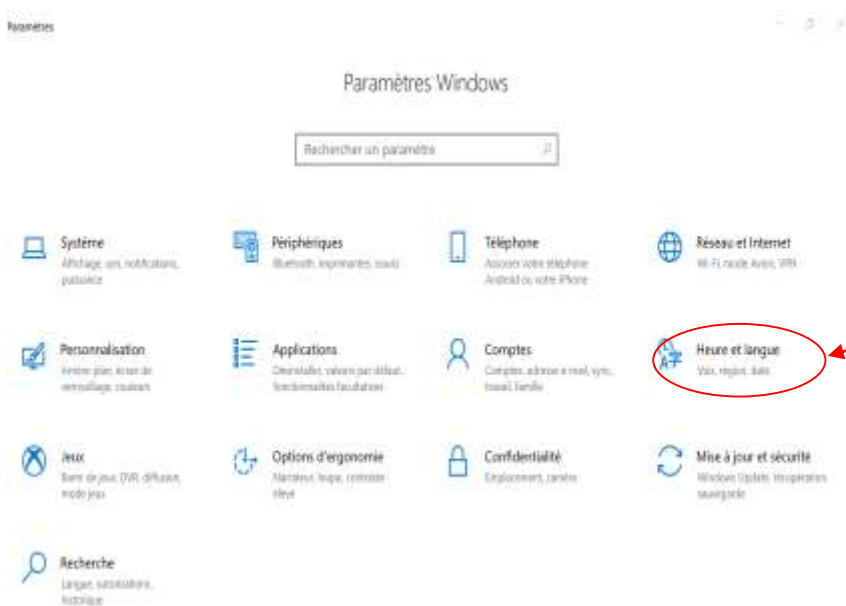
Paramètres

Paramètres Windows

Rechercher un paramètre

Système
Affichage, son, notifications, puissance

Périphériques
Bluetooth, imprimantes, souris

Téléphone
Associer votre téléphone Android ou votre iPhone

Réseau et Internet
Wi-Fi, mode Avion, VPN

Personnalisation
Arrière-plan, écran de verrouillage, couleurs

Applications
Désinstaller, valeurs par défaut, fonctionnalités facultatives

Comptes
Comptes, adresse e-mail, sync, travail, famille

Heure et langue
Voix, région, date

Jeux
Barre de jeux, DVR, diffusion, mode jeux

Options d'ergonomie
Narrateur, loupe, contraste élevé

Confidentialité
Emplacement, caméra

Mise à jour et sécurité
Windows Update, récupération, sauvegarde

Recherche
Langue, autorisations, historique